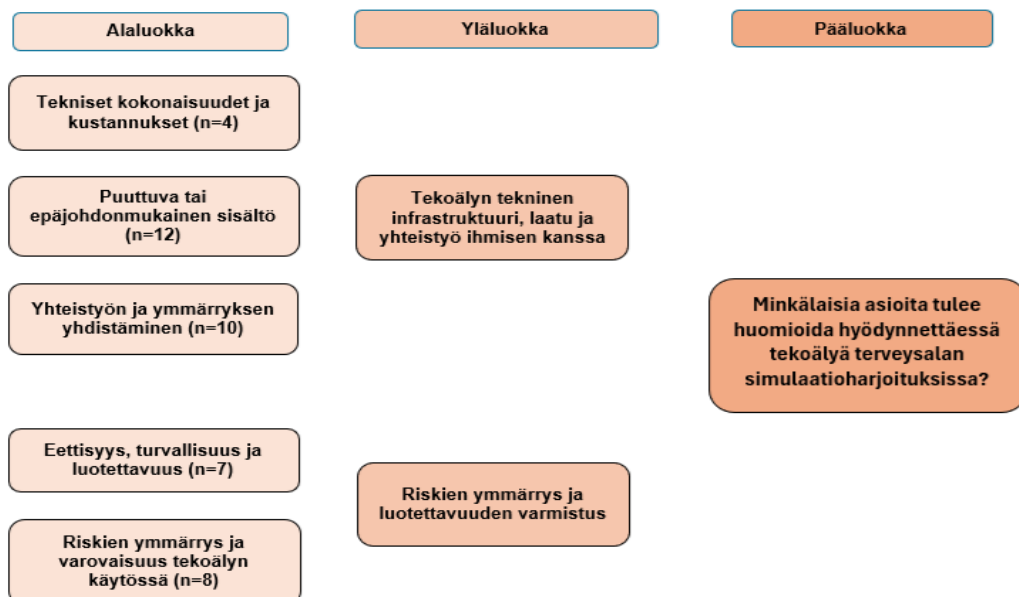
Alaluokka

Yläluokka

Pääluokka

Tekniset kokonaisuudet ja kustannukset (n=4)

Puuttuva tai epäjohdonmukainen sisältö (n=12)

Yhteistyön ja ymmärryksen yhdistäminen (n=10)

Eettisyys, turvallisuus ja luotettavuus (n=7)

Riskien ymmärrys ja varovaisuus tekoälyn käytössä (n=8)

Tekoälyn tekninen infrastruktuuri, laatu ja yhteistyö ihmisen kanssa

Riskien ymmärrys ja luotettavuuden varmistus

Minkälaisia asioita tulee huomioida hyödynnettäessä tekoälyä terveysalan simulaatioharjoituksissa?